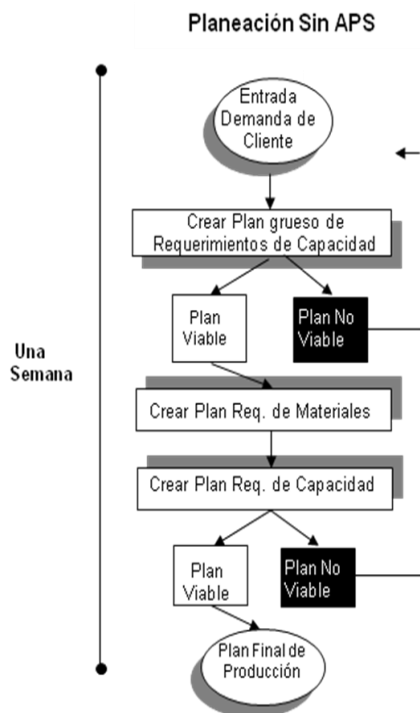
Planeación Sin APS

Una Semana

Entrada Demanda de Cliente

Crear Plan grueso de Requerimientos de Capacidad

Plan Viable

Plan No Viable

Crear Plan Req. de Materiales

Crear Plan Req. de Capacidad

Plan Viable

Plan No Viable

Plan Final de Producción